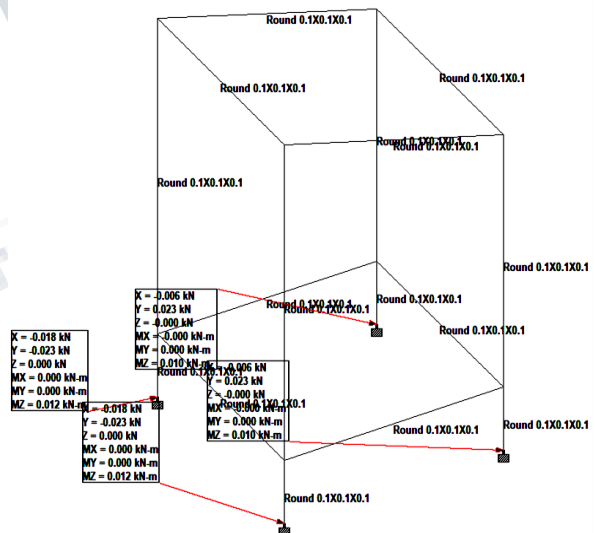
Round 0.1X0.1X0.1

Round 0.1X0.1X0.1

Round 0.1X0.1X0.1

Round 0.1X0.1X0.1
Round 0.1X0.1X0.1

Round 0.1X0.1X0.1

Round 0.1X0.1X0.1

X = -0.006 kN
Y = 0.023 kN
Z = -0.000 kN
MX = -0.000 kN-m
MY = 0.000 kN-m
MZ = 0.010 kN-m

Round 0.1X0.1X0.1
Round 0.1X0.1X0.1
Round 0.1X0.1X0.1

Round 0.1X0.1X0.1

X = -0.018 kN
Y = -0.023 kN
Z = 0.000 kN
MX = 0.000 kN-m
MY = 0.000 kN-m
MZ = 0.012 kN-m

Round 0.1X0.1X0.1

X = -0.006 kN
Y = 0.023 kN
Z = -0.000 kN
MX = -0.000 kN-m
MY = 0.000 kN-m
MZ = 0.010 kN-m

Round 0.1X0.1X0.1

X = -0.018 kN
Y = -0.023 kN
Z = 0.000 kN
MX = 0.000 kN-m
MY = 0.000 kN-m
MZ = 0.012 kN-m

Round 0.1X0.1X0.1

Round 0.1X0.1X0.1

Round 0.1X0.1X0.1